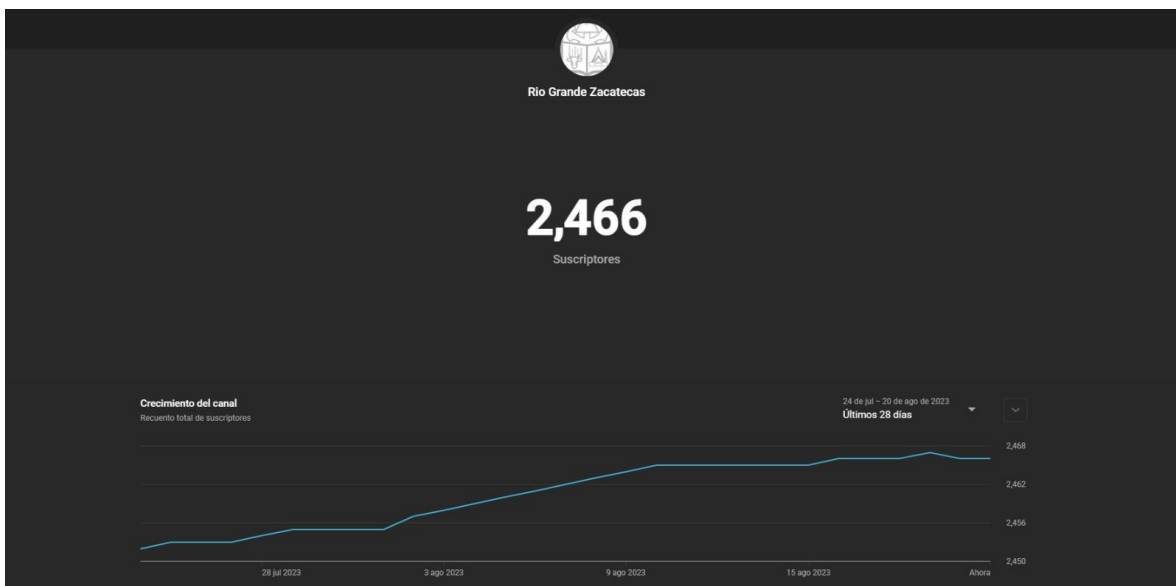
Rio Grande Zacatecas

2,466
Suscriptores

Crecimiento del canal
Recuento total de suscriptores

24 de jul – 20 de ago de 2023
Últimos 28 días

2,468
2,462
2,456
2,450

28 jul 2023
3 ago 2023
9 ago 2023
15 ago 2023
Ahora